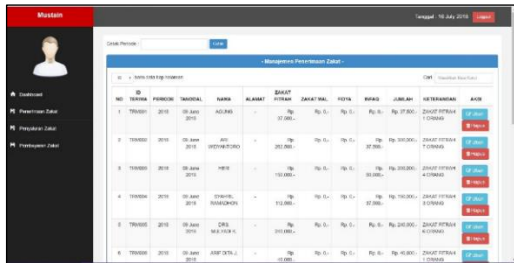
Mustaim

Tanggal : 16 July 2018 Logout

Dashboard
Penerimaan Zakat
Penyaluran Zakat
Pembayaran Zakat

Cetak Periode : Cetak

- Manajemen Penerimaan Zakat -

10 data yang ditampilkan

Cari: Masukkan Kata Kunci

| NO | ID TERIMA | PERIODE | TANGGAL | NAMA | ALAMAT | ZAKAT FITRAH | ZAKAT MAL | FIDYA | INFAQ | JUMLAH | KETERANGAN | AKSI |
|---|---|---|---|---|---|---|---|---|---|---|---|---|
| 1 | TRM001 | 2018 | 05 June 2018 | AGUNG | - | Rp. 30.000,- | Rp. 0,- | Rp. 0,- | Rp. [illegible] | Rp. 37.000,- | ZAKAT FITRAH 1 ORANG | Ubah Hapus |
| 2 | TRM002 | 2018 | 05 June 2018 | AYI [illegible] | - | Rp. 252.000,- | Rp. 0,- | Rp. 0,- | Rp. 37.000,- | Rp. 289.000,- | ZAKAT FITRAH 7 ORANG | Ubah Hapus |
| 3 | TRM003 | 2018 | 05 June 2018 | HERI | - | Rp. 150.000,- | Rp. 0,- | Rp. 0,- | Rp. 50.000,- | Rp. 200.000,- | ZAKAT FITRAH 4 ORANG | Ubah Hapus |
| 4 | TRM004 | 2018 | 05 June 2018 | SYAHRIL RAMADHON | - | Rp. 112.000,- | Rp. 0,- | Rp. 0,- | Rp. 37.000,- | Rp. 150.000,- | ZAKAT FITRAH 3 ORANG | Ubah Hapus |
| 5 | TRM005 | 2018 | 05 June 2018 | DRS. MULYADI K. | - | Rp. 210.000,- | Rp. 0,- | Rp. 0,- | Rp. 0,- | Rp. 210.000,- | ZAKAT FITRAH 6 ORANG | Ubah Hapus |
| 6 | TRM006 | 2018 | 05 June 2018 | ARIF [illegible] | - | Rp. 35.000,- | Rp. 0,- | Rp. 0,- | Rp. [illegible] | Rp. 40.000,- | ZAKAT FITRAH 1 ORANG | Ubah |